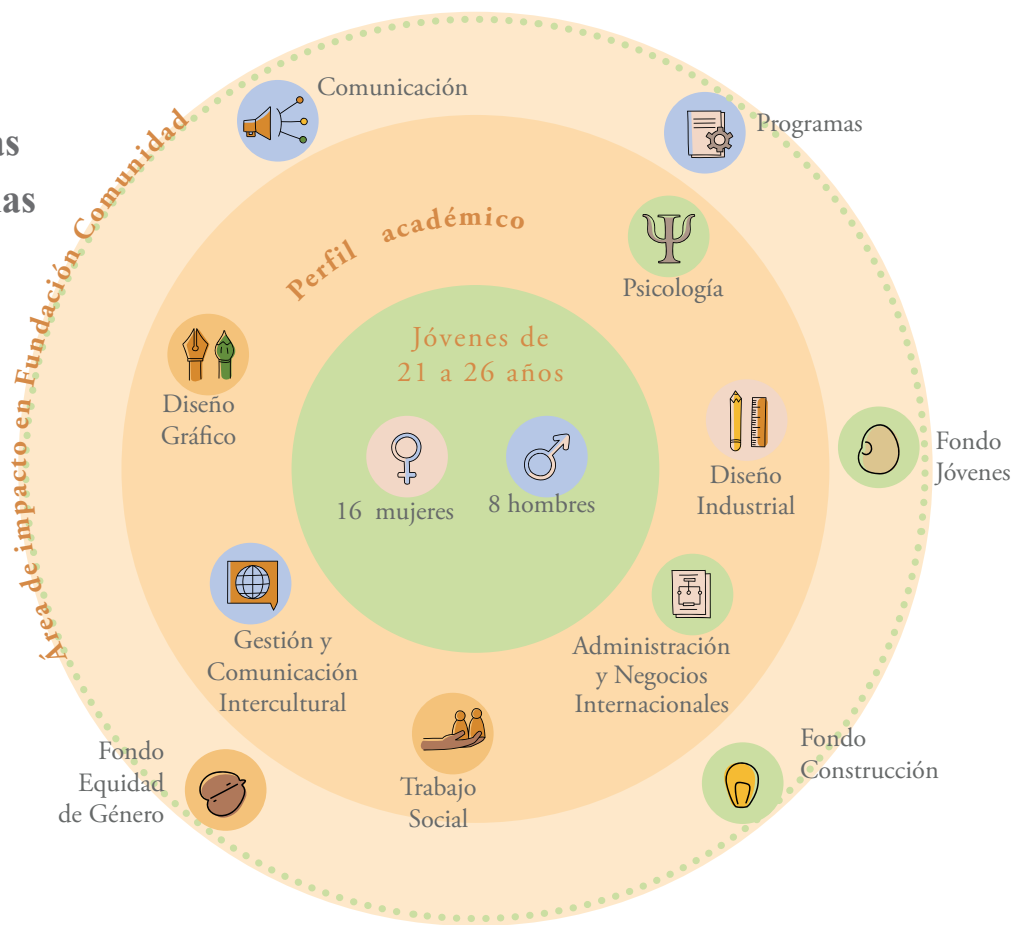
as
as

Área de impacto en Fundación Comunidad

Comunicación

Programas

Perfil académico

Psicología

Jóvenes de 21 a 26 años

16 mujeres

8 hombres

Diseño Gráfico

Diseño Industrial

Fondo Jóvenes

Gestión y Comunicación Intercultural

Administración y Negocios Internacionales

Trabajo Social

Fondo Equidad de Género

Fondo Construcción